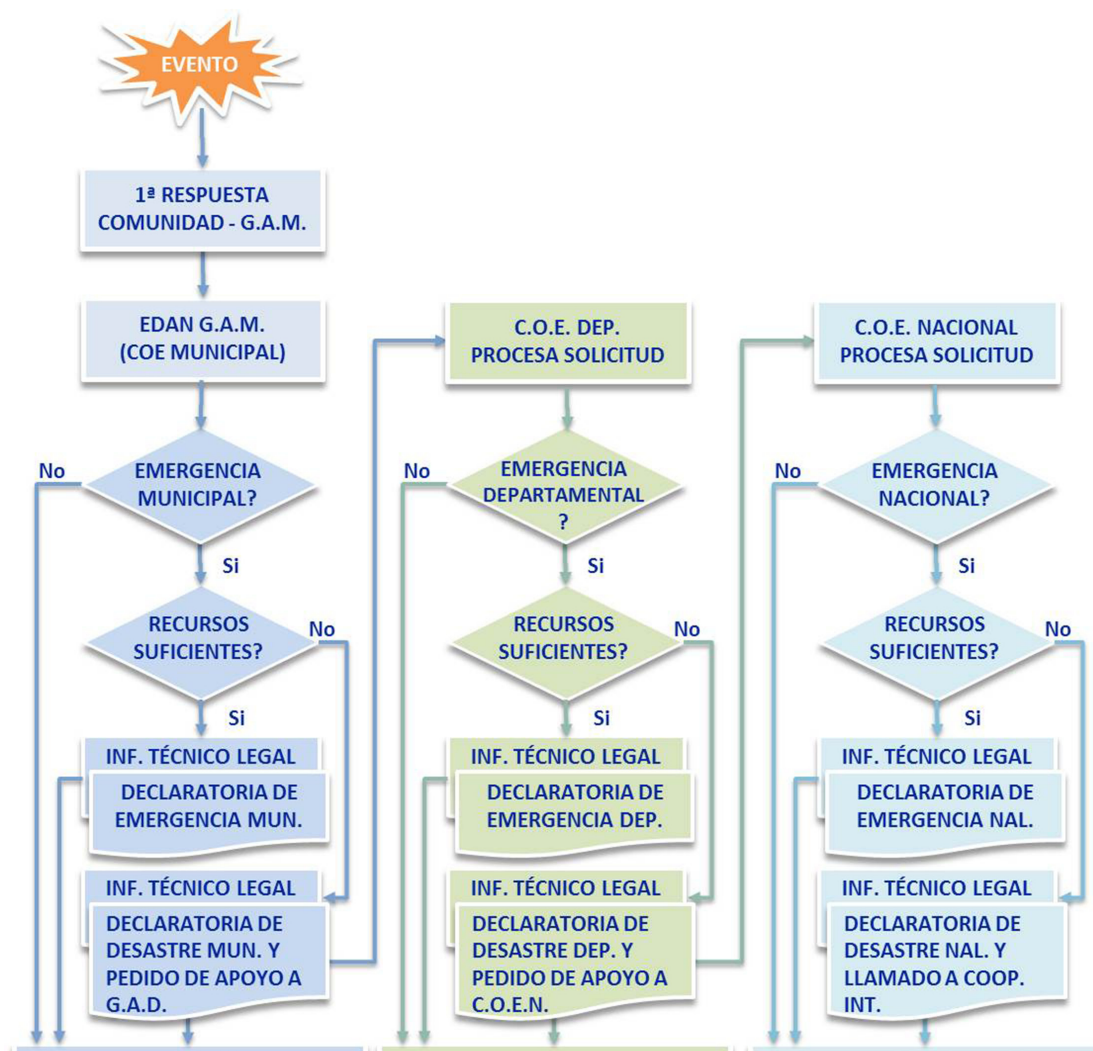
EVENTO

1ª RESPUESTA COMUNIDAD - G.A.M.

EDAN G.A.M. (COE MUNICIPAL)

No

EMERGENCIA MUNICIPAL?

Si

RECURSOS SUFICIENTES?

No

Si

INF. TÉCNICO LEGAL

DECLARATORIA DE EMERGENCIA MUN.

INF. TÉCNICO LEGAL

DECLARATORIA DE DESASTRE MUN. Y PEDIDO DE APOYO A G.A.D.

C.O.E. DEP. PROCESA SOLICITUD

No

EMERGENCIA DEPARTAMENTAL ?

Si

RECURSOS SUFICIENTES?

No

Si

INF. TÉCNICO LEGAL

DECLARATORIA DE EMERGENCIA DEP.

INF. TÉCNICO LEGAL

DECLARATORIA DE DESASTRE DEP. Y PEDIDO DE APOYO A C.O.E.N.

C.O.E. NACIONAL PROCESA SOLICITUD

No

EMERGENCIA NACIONAL?

Si

RECURSOS SUFICIENTES?

No

Si

INF. TÉCNICO LEGAL

DECLARATORIA DE EMERGENCIA NAL.

INF. TÉCNICO LEGAL

DECLARATORIA DE DESASTRE NAL. Y LLAMADO A COOP. INT.